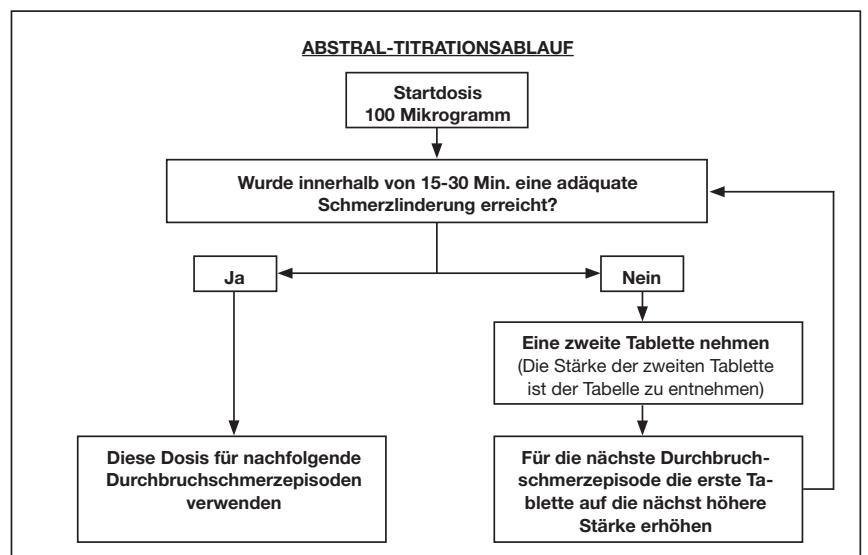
ABSTRAL-TITRATIONSABLAUF

Startdosis
100 Mikrogramm

Wurde innerhalb von 15-30 Min. eine adäquate Schmerzlinderung erreicht?

Ja

Nein

Eine zweite Tablette nehmen
(Die Stärke der zweiten Tablette ist der Tabelle zu entnehmen)

Diese Dosis für nachfolgende Durchbruchschmerzepisoden verwenden

Für die nächste Durchbruchschmerzepisode die erste Tablette auf die nächst höhere Stärke erhöhen